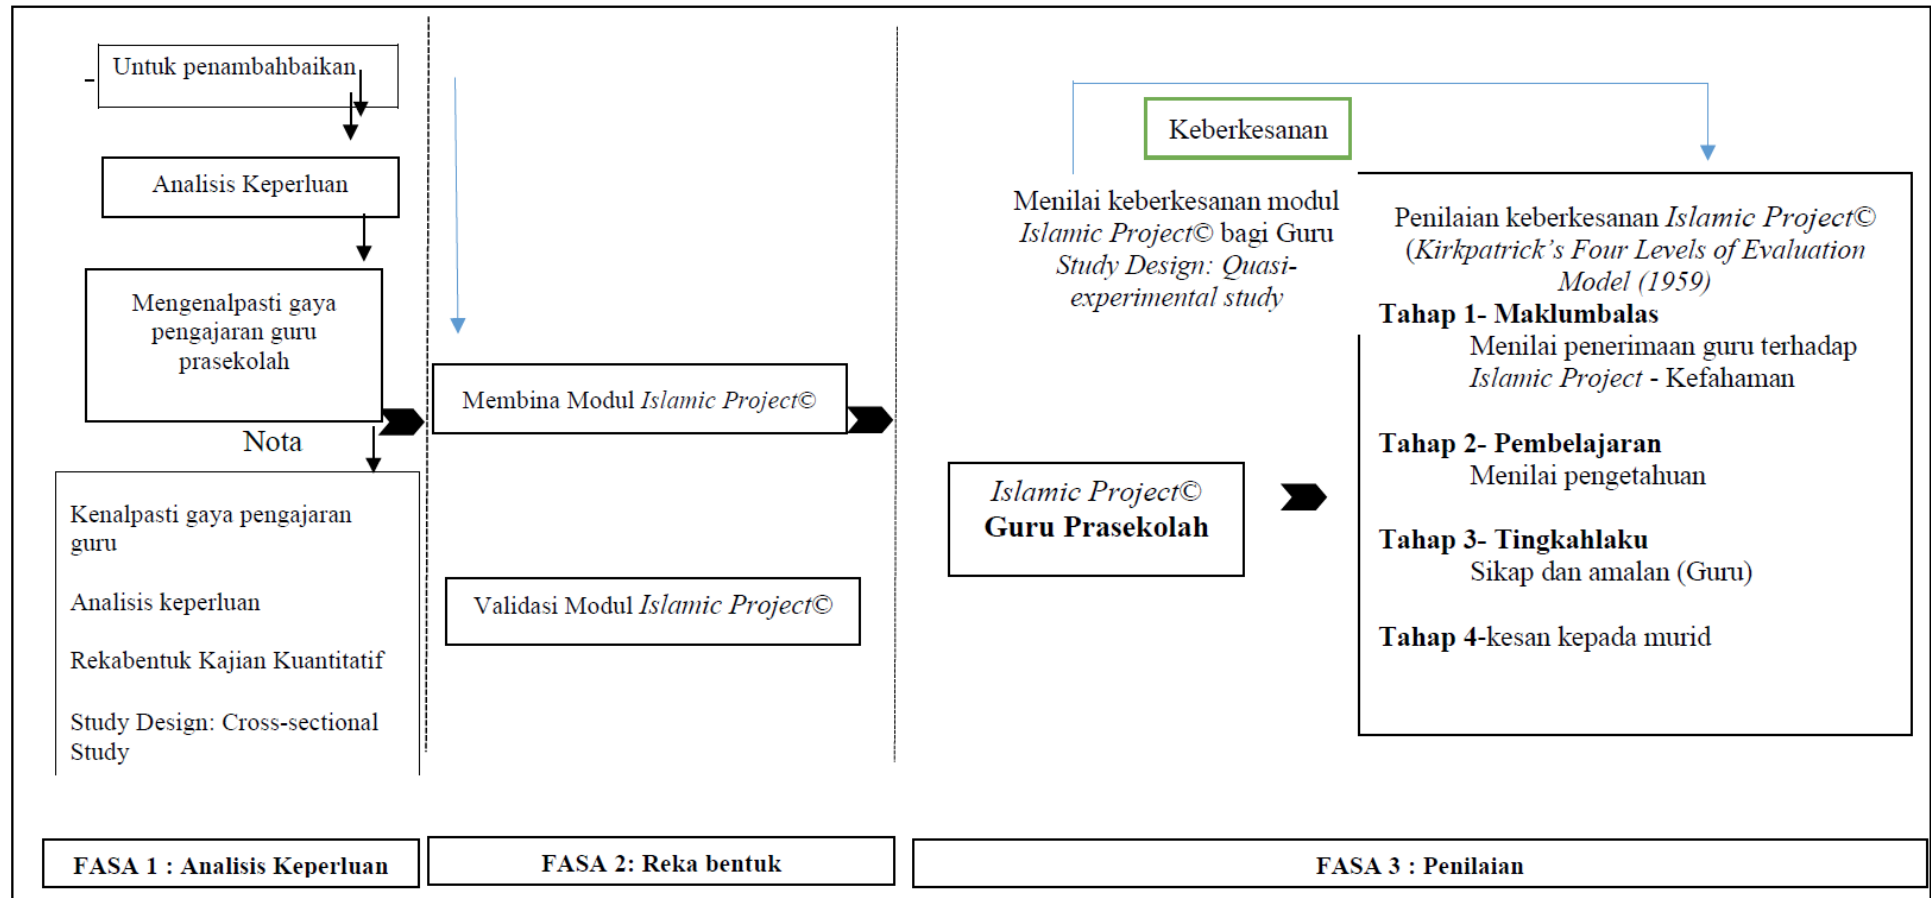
Untuk penambahbaikan

Analisis Keperluan

Mengenalpasti gaya pengajaran guru prasekolah

Nota

Kenalpasti gaya pengajaran guru

Analisis keperluan

Rekabentuk Kajian Kuantitatif

Study Design: Cross-sectional Study

Membina Modul *Islamic Project©*

Validasi Modul *Islamic Project©*

Keberkesanan

Menilai keberkesanan modul *Islamic Project©* bagi Guru *Study Design: Quasi-experimental study*

*Islamic Project©*
**Guru Prasekolah**

Penilaian keberkesanan *Islamic Project© (Kirkpatrick's Four Levels of Evaluation Model (1959)*

**Tahap 1- Maklumbalas**
Menilai penerimaan guru terhadap *Islamic Project* - Kefahaman

**Tahap 2- Pembelajaran**
Menilai pengetahuan

**Tahap 3- Tingkahlaku**
Sikap dan amalan (Guru)

**Tahap 4-**kesan kepada murid

**FASA 1 : Analisis Keperluan**

**FASA 2: Reka bentuk**

**FASA 3 : Penilaian**